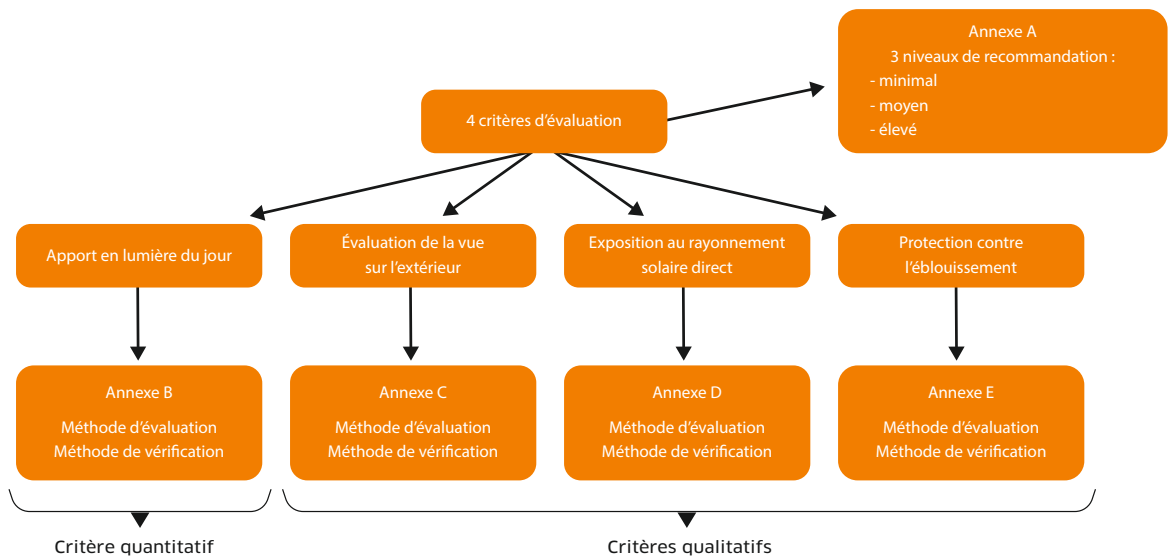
Annexe A
3 niveaux de recommandation :
- minimal
- moyen
- élevé

4 critères d'évaluation

Apport en lumière du jour

Évaluation de la vue sur l'extérieur

Exposition au rayonnement solaire direct

Protection contre l'éblouissement

Annexe B
Méthode d'évaluation
Méthode de vérification

Annexe C
Méthode d'évaluation
Méthode de vérification

Annexe D
Méthode d'évaluation
Méthode de vérification

Annexe E
Méthode d'évaluation
Méthode de vérification

Critère quantitatif

Critères qualitatifs